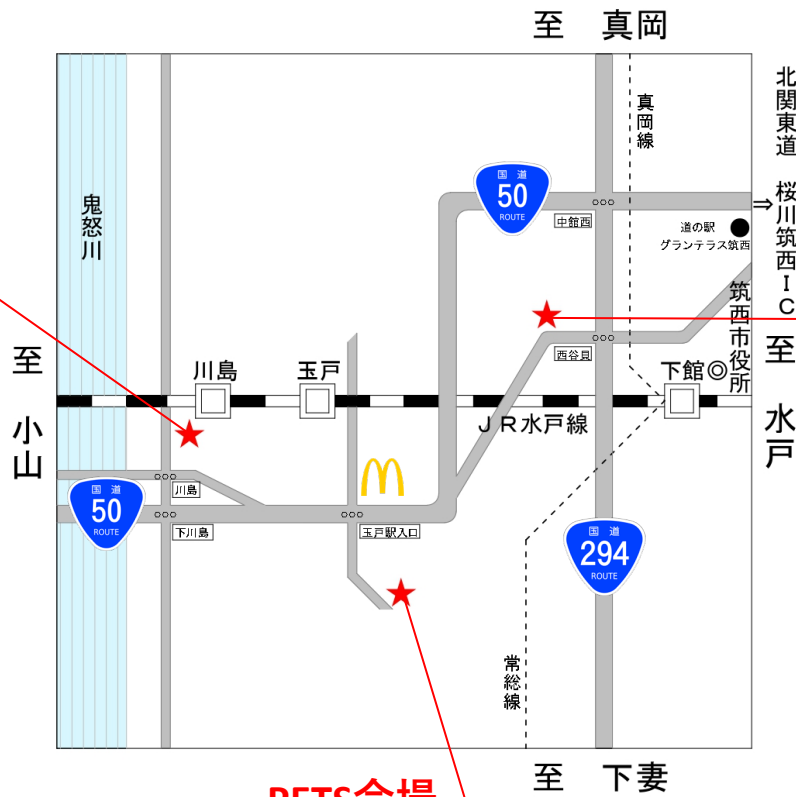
至　真岡

北関東道
⇒桜川筑西ＩＣ

真岡線

国道
50
ROUTE

中舘西

道の駅
グランテラス筑西

筑西市役所

鬼怒川

至　小山

至　水戸

西谷貝

川島

玉戸

下館◎

ＪＲ水戸線

川島

国道
50
ROUTE

下川島

玉戸駅入口

国道
294
ROUTE

常総線

至　下妻

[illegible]会場